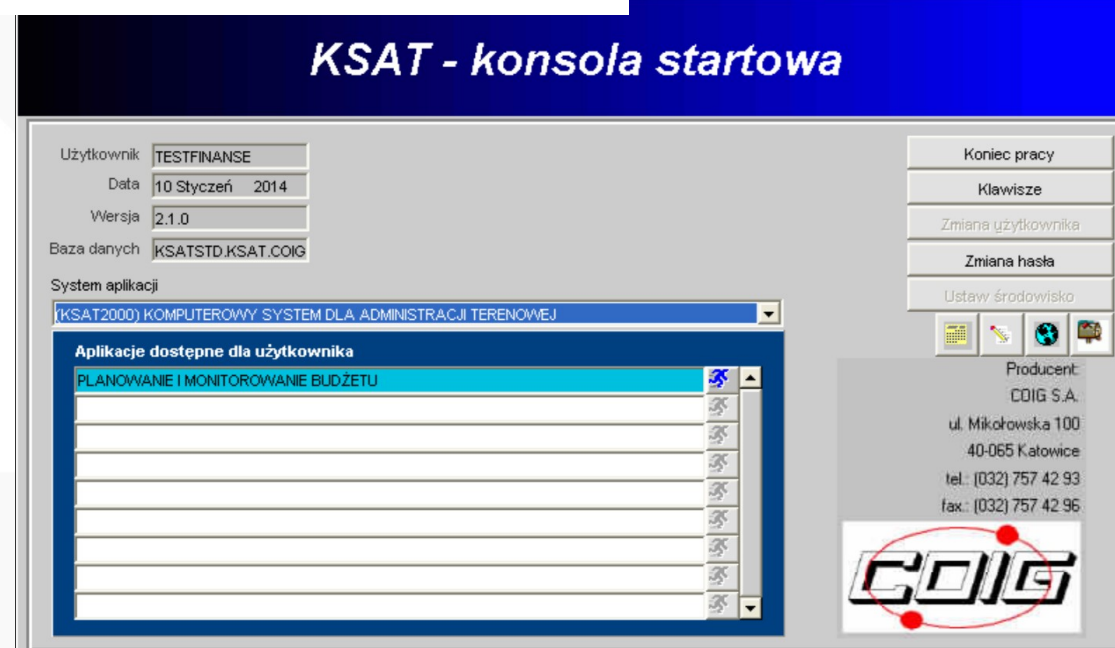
KSAT - konsola startowa

Użytkownik TESTFINANSE
Data 10 Styczeń 2014
Wersja 2.1.0
Baza danych KSATSTD.KSAT.COIG

System aplikacji
(KSAT2000) KOMPUTEROWY SYSTEM DLA ADMINISTRACJI TERENOWEJ

Aplikacje dostępne dla użytkownika
PLANOWANIE I MONITOROWANIE BUDŻETU

Koniec pracy
Klawisze
Zmiana użytkownika
Zmiana hasła
Ustaw środowisko

Producent:
COIG S.A.
ul. Mikołowska 100
40-065 Katowice
tel.: (032) 757 42 93
fax.: (032) 757 42 96

COIG